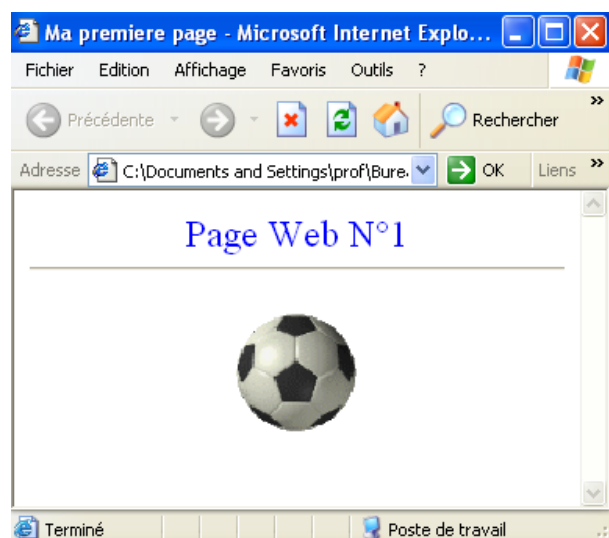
Ma premiere page - Microsoft Internet Explo...

Fichier Edition Affichage Favoris Outils ?

Précédente Rechercher

Adresse C:\Documents and Settings\prof\Bure OK Liens

Page Web N°1

Terminé Poste de travail